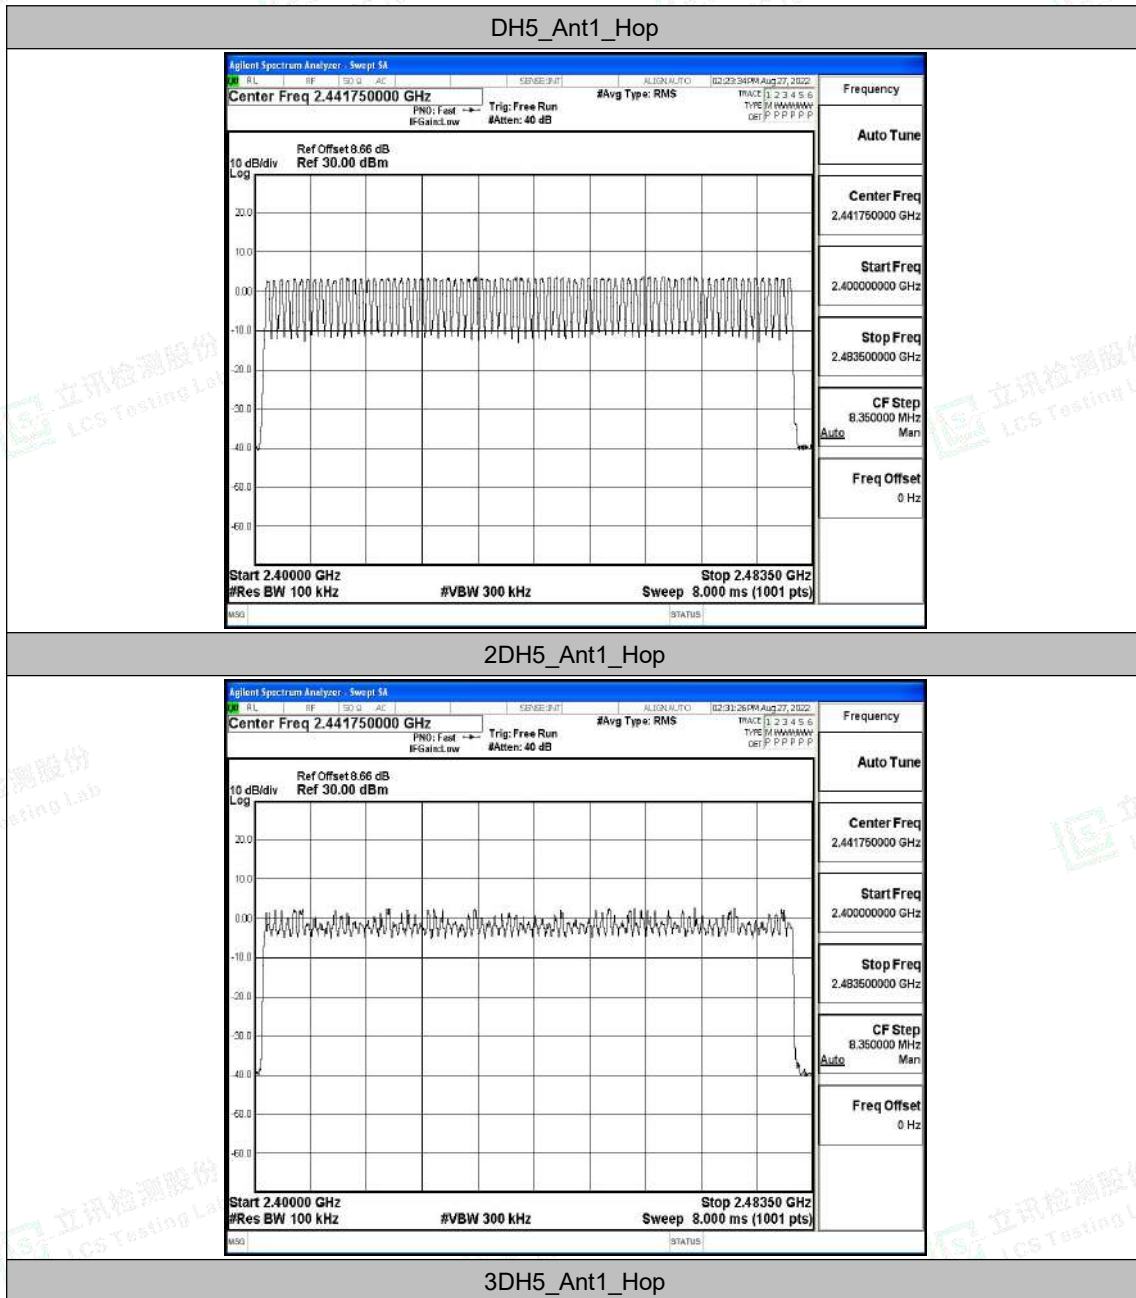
DH5_Ant1_Hop

Agilent Spectrum Analyzer - Swept SA
RL RF 50 Ω AC SENSE:INT ALIGN AUTO 02:23:34PM Aug 27, 2022
Center Freq 2.441750000 GHz PNO: Fast IFGain:Low Trig: Free Run #Atten: 40 dB #Avg Type: RMS TRACE 1 2 3 4 5 6 TYPE M WWWWW DET P P P P P P
Frequency
Auto Tune
Ref Offset 8.66 dB
10 dB/div Ref 30.00 dBm
Log
20.0
10.0
0.00
-10.0
-20.0
-30.0
-40.0
-50.0
-60.0
Center Freq 2.441750000 GHz
Start Freq 2.400000000 GHz
Stop Freq 2.483500000 GHz
CF Step 8.350000 MHz Auto Man
Freq Offset 0 Hz
Start 2.40000 GHz Stop 2.48350 GHz
#Res BW 100 kHz #VBW 300 kHz Sweep 8.000 ms (1001 pts)
MSG STATUS

立讯检测股份 LCS Testing Lab

2DH5_Ant1_Hop

Agilent Spectrum Analyzer - Swept SA
RL RF 50 Ω AC SENSE:INT ALIGN AUTO 02:31:26PM Aug 27, 2022
Center Freq 2.441750000 GHz PNO: Fast IFGain:Low Trig: Free Run #Atten: 40 dB #Avg Type: RMS TRACE 1 2 3 4 5 6 TYPE M WWWWW DET P P P P P P
Frequency
Auto Tune
Ref Offset 8.66 dB
10 dB/div Ref 30.00 dBm
Log
20.0
10.0
0.00
-10.0
-20.0
-30.0
-40.0
-50.0
-60.0
Center Freq 2.441750000 GHz
Start Freq 2.400000000 GHz
Stop Freq 2.483500000 GHz
CF Step 8.350000 MHz Auto Man
Freq Offset 0 Hz
Start 2.40000 GHz Stop 2.48350 GHz
#Res BW 100 kHz #VBW 300 kHz Sweep 8.000 ms (1001 pts)
MSG STATUS

3DH5_Ant1_Hop